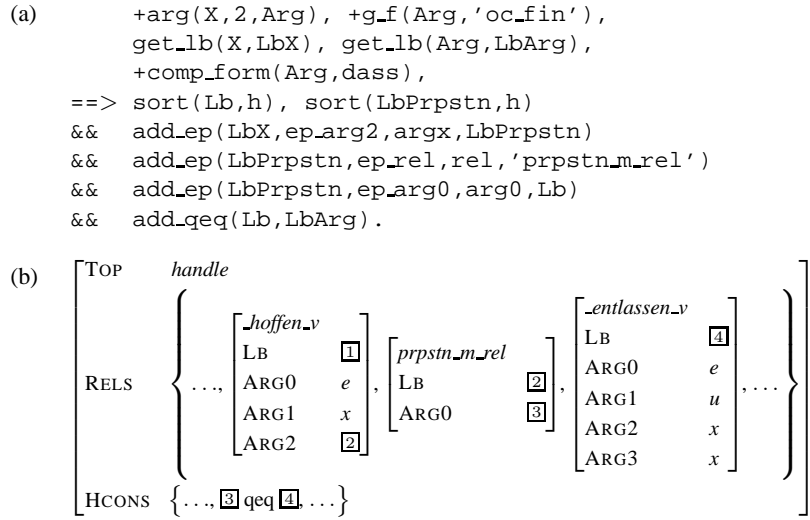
(a) +arg(X,2,Arg), +g_f(Arg,'oc_fin'),
get_lb(X,LbX), get_lb(Arg,LbArg),
+comp_form(Arg,dass),
==> sort(Lb,h), sort(LbPrpstn,h)
&& add_ep(LbX,ep_arg2,argx,LbPrpstn)
&& add_ep(LbPrpstn,ep_rel,rel,'prpstn_m_rel')
&& add_ep(LbPrpstn,ep_arg0,arg0,Lb)
&& add_qeq(Lb,LbArg).

(b) TOP handle

RELS $\left\{ \ldots, \begin{bmatrix} \textit{\_hoffen\_v} & \\ \text{LB} & \boxed{1} \\ \text{ARG0} & e \\ \text{ARG1} & x \\ \text{ARG2} & \boxed{2} \end{bmatrix}, \begin{bmatrix} \textit{prpstn\_m\_rel} & \\ \text{LB} & \boxed{2} \\ \text{ARG0} & \boxed{3} \end{bmatrix}, \begin{bmatrix} \textit{\_entlassen\_v} & \\ \text{LB} & \boxed{4} \\ \text{ARG0} & e \\ \text{ARG1} & u \\ \text{ARG2} & x \\ \text{ARG3} & x \end{bmatrix}, \ldots \right\}$

HCONS $\left\{ \ldots, \boxed{3} \text{ qeq } \boxed{4}, \ldots \right\}$